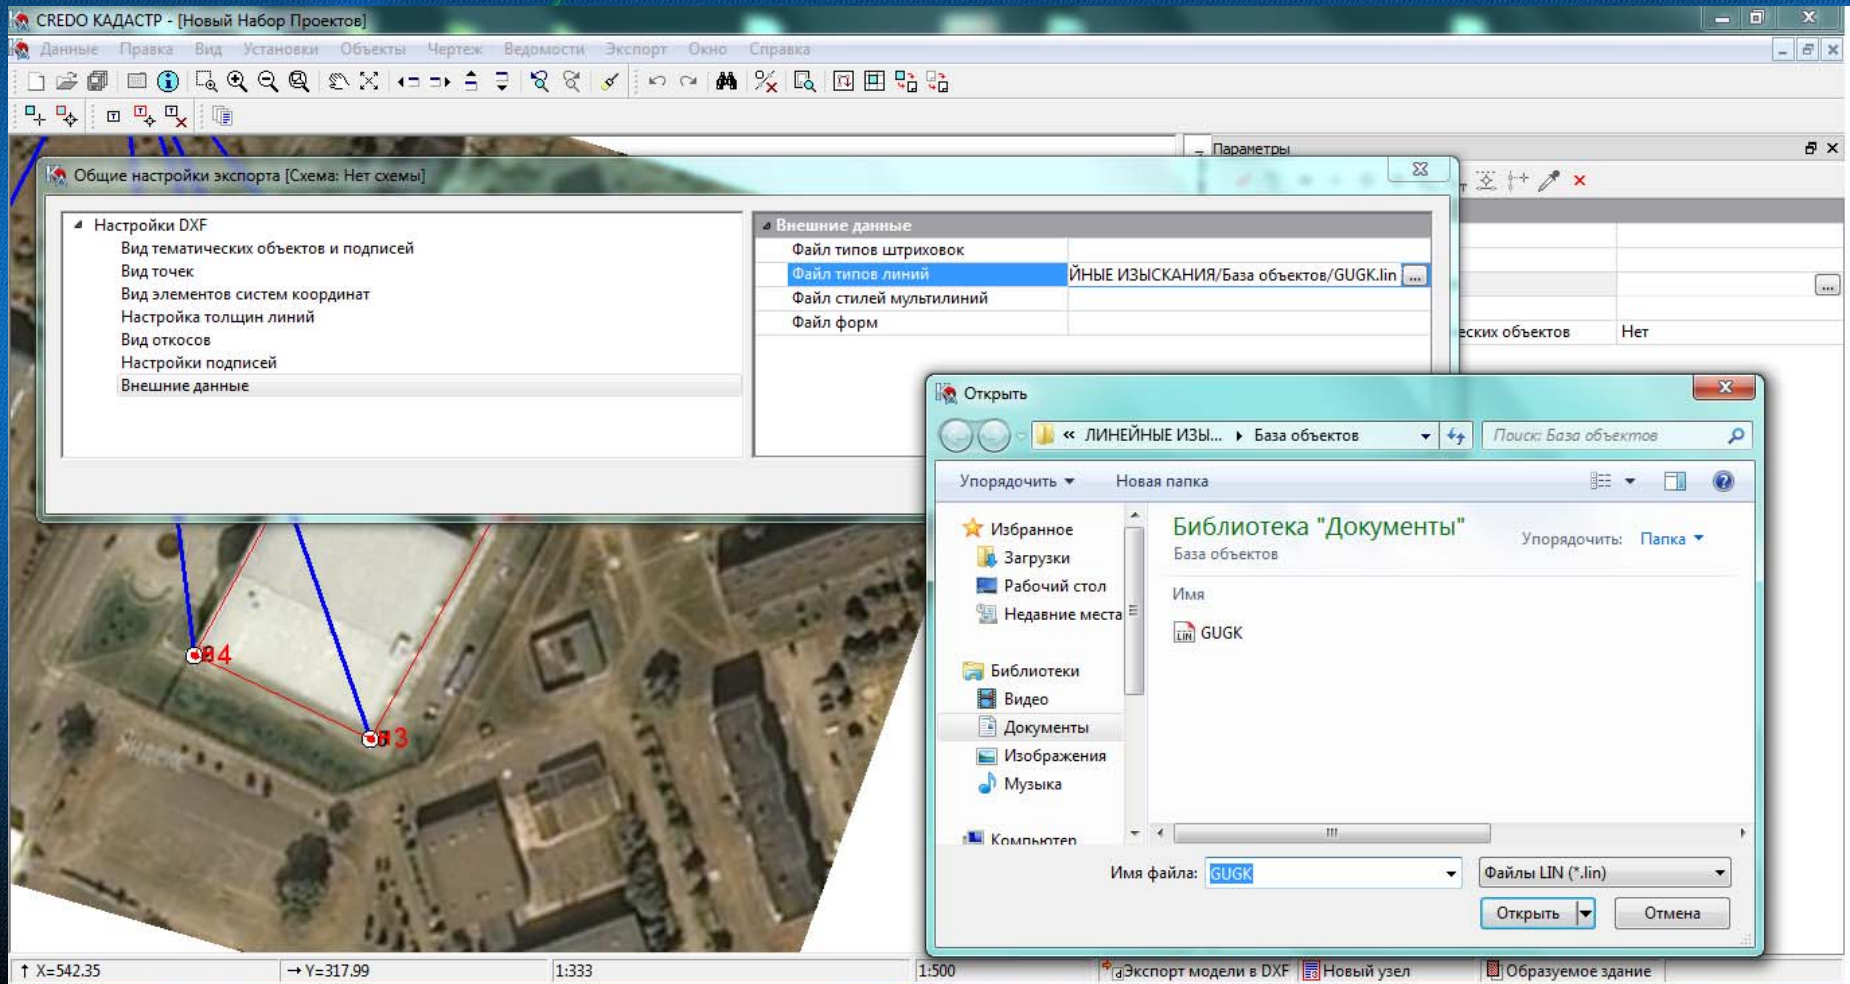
CREDO КАДАСТР - [Новый Набор Проектов]

Данные Правка Вид Установки Объекты Чертеж Ведомости Экспорт Окно Справка

Параметры

Общие настройки экспорта [Схема: Нет схемы]

Настройки DXF
Вид тематических объектов и подписей
Вид точек
Вид элементов систем координат
Настройка толщин линий
Вид откосов
Настройки подписей
Внешние данные

| Внешние данные | |
|---|---|
| Файл типов штриховок | |
| Файл типов линий | ЙНЫЕ ИЗЫСКАНИЯ/База объектов/GUGK.lin ... |
| Файл стилей мультилиний | |
| Файл форм | |

еских объектов Нет

Открыть

« ЛИНЕЙНЫЕ ИЗЫ... ▸ База объектов

Поиск: База объектов

Упорядочить ▾ Новая папка

Избранное
Загрузки
Рабочий стол
Недавние места
Библиотеки
Видео
Документы
Изображения
Музыка
Компьютер

Библиотека "Документы"
База объектов
Упорядочить: Папка ▾
Имя
GUGK

Имя файла: GUGK
Файлы LIN (*.lin)
Открыть Отмена

4
3

X=542.35 Y=317.99 1:333 1:500 Экспорт модели в DXF Новый узел Образуемое здание